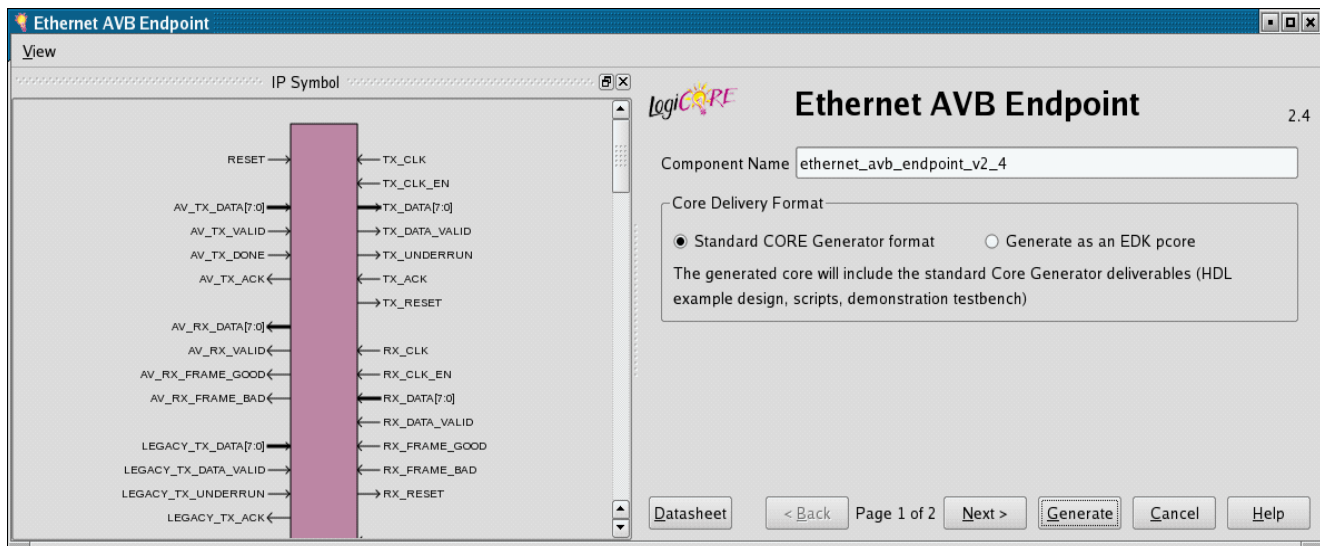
Ethernet AVB Endpoint

View

IP Symbol

RESET
AV_TX_DATA[7:0]
AV_TX_VALID
AV_TX_DONE
AV_TX_ACK
AV_RX_DATA[7:0]
AV_RX_VALID
AV_RX_FRAME_GOOD
AV_RX_FRAME_BAD
LEGACY_TX_DATA[7:0]
LEGACY_TX_DATA_VALID
LEGACY_TX_UNDERRUN
LEGACY_TX_ACK

TX_CLK
TX_CLK_EN
TX_DATA[7:0]
TX_DATA_VALID
TX_UNDERRUN
TX_ACK
TX_RESET
RX_CLK
RX_CLK_EN
RX_DATA[7:0]
RX_DATA_VALID
RX_FRAME_GOOD
RX_FRAME_BAD
RX_RESET

logiCORE

Ethernet AVB Endpoint

2.4

Component Name ethernet_avb_endpoint_v2_4

Core Delivery Format

Standard CORE Generator format

Generate as an EDK pcore

The generated core will include the standard Core Generator deliverables (HDL example design, scripts, demonstration testbench)

Datasheet

< Back

Page 1 of 2

Next >

Generate

Cancel

Help